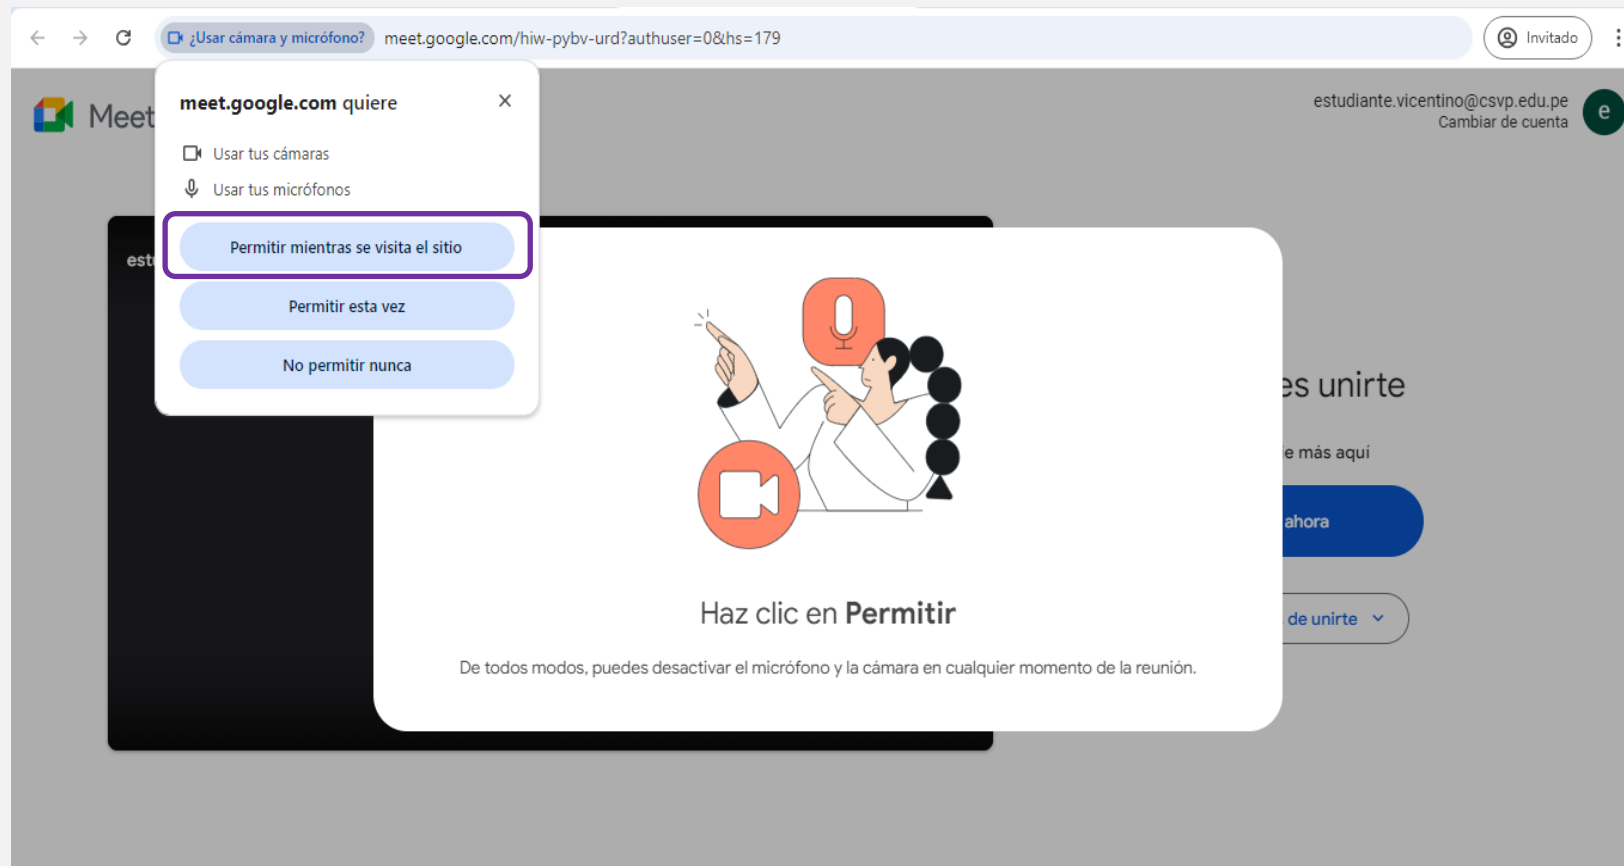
¿Usar cámara y micrófono? meet.google.com/hiw-pybv-urd?authuser=0&hs=179

Invitado

Meet

estudiante.vicentino@csvp.edu.pe
Cambiar de cuenta

e

meet.google.com quiere

Usar tus cámaras

Usar tus micrófonos

Permitir mientras se visita el sitio

Permitir esta vez

No permitir nunca

est

es unirte

e más aquí

ahora

de unirte

Haz clic en Permitir

De todos modos, puedes desactivar el micrófono y la cámara en cualquier momento de la reunión.